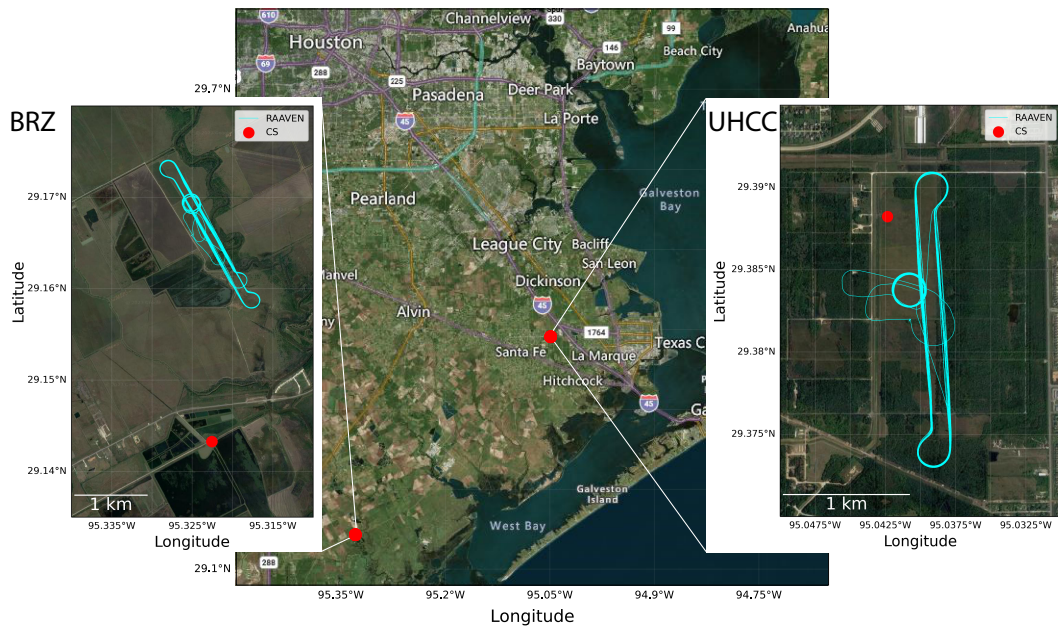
Channelview
Houston
Beach City
Baytown
Pasadena
Deer Park
La Porte
29.7°N
BRZ
RAAVEN
CS
29.17°N
29.16°N
29.15°N
29.14°N
Latitude
1 km
95.335°W
95.325°W
95.315°W
Longitude
Pearland
Manvel
Alvin
League City
Bacliff
San Leon
Dickinson
Galveston Bay
Santa Fe
La Marque
Texas C
Hitchcock
Galveston Island
West Bay
29.1°N
95.35°W
95.2°W
95.05°W
94.9°W
94.75°W
Longitude
UHCC
RAAVEN
CS
29.39°N
29.385°N
29.38°N
29.375°N
Latitude
1 km
95.0475°W
95.0425°W
95.0375°W
95.0325°W
Longitude